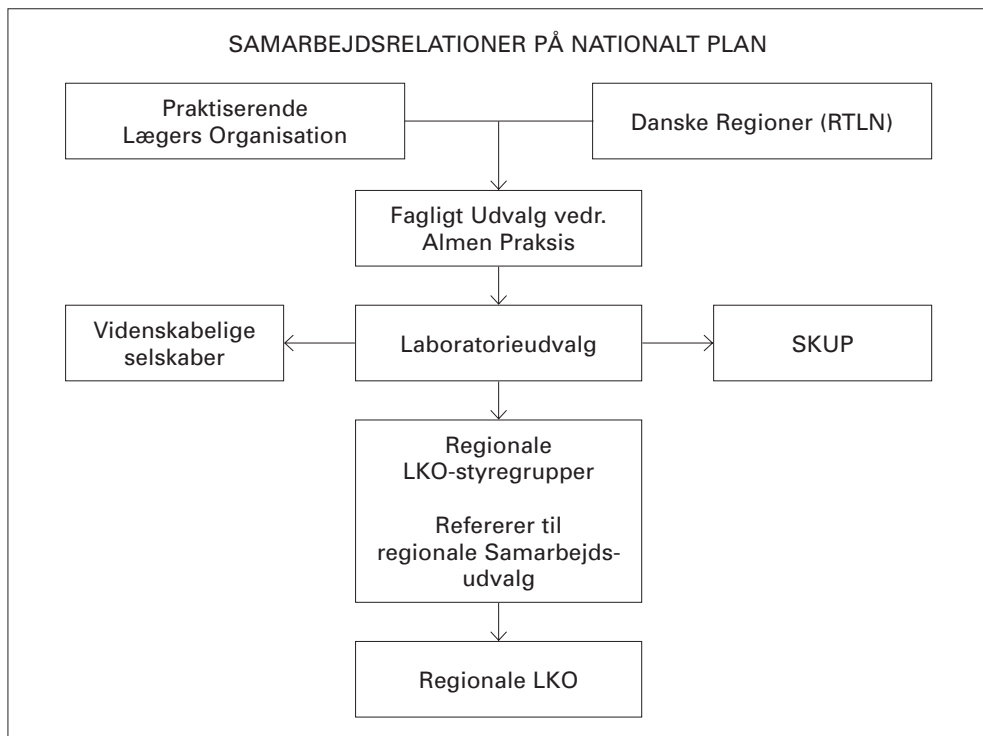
SAMARBEJDSRELATIONER PÅ NATIONALT PLAN

Praktiserende Lægers Organisation

Danske Regioner (RTLN)

Fagligt Udvalg vedr. Almen Praksis

Videnskabelige selskaber

Laboratorieudvalg

SKUP

Regionale LKO-styregrupper

Refererer til regionale Samarbejdsudvalg

Regionale LKO